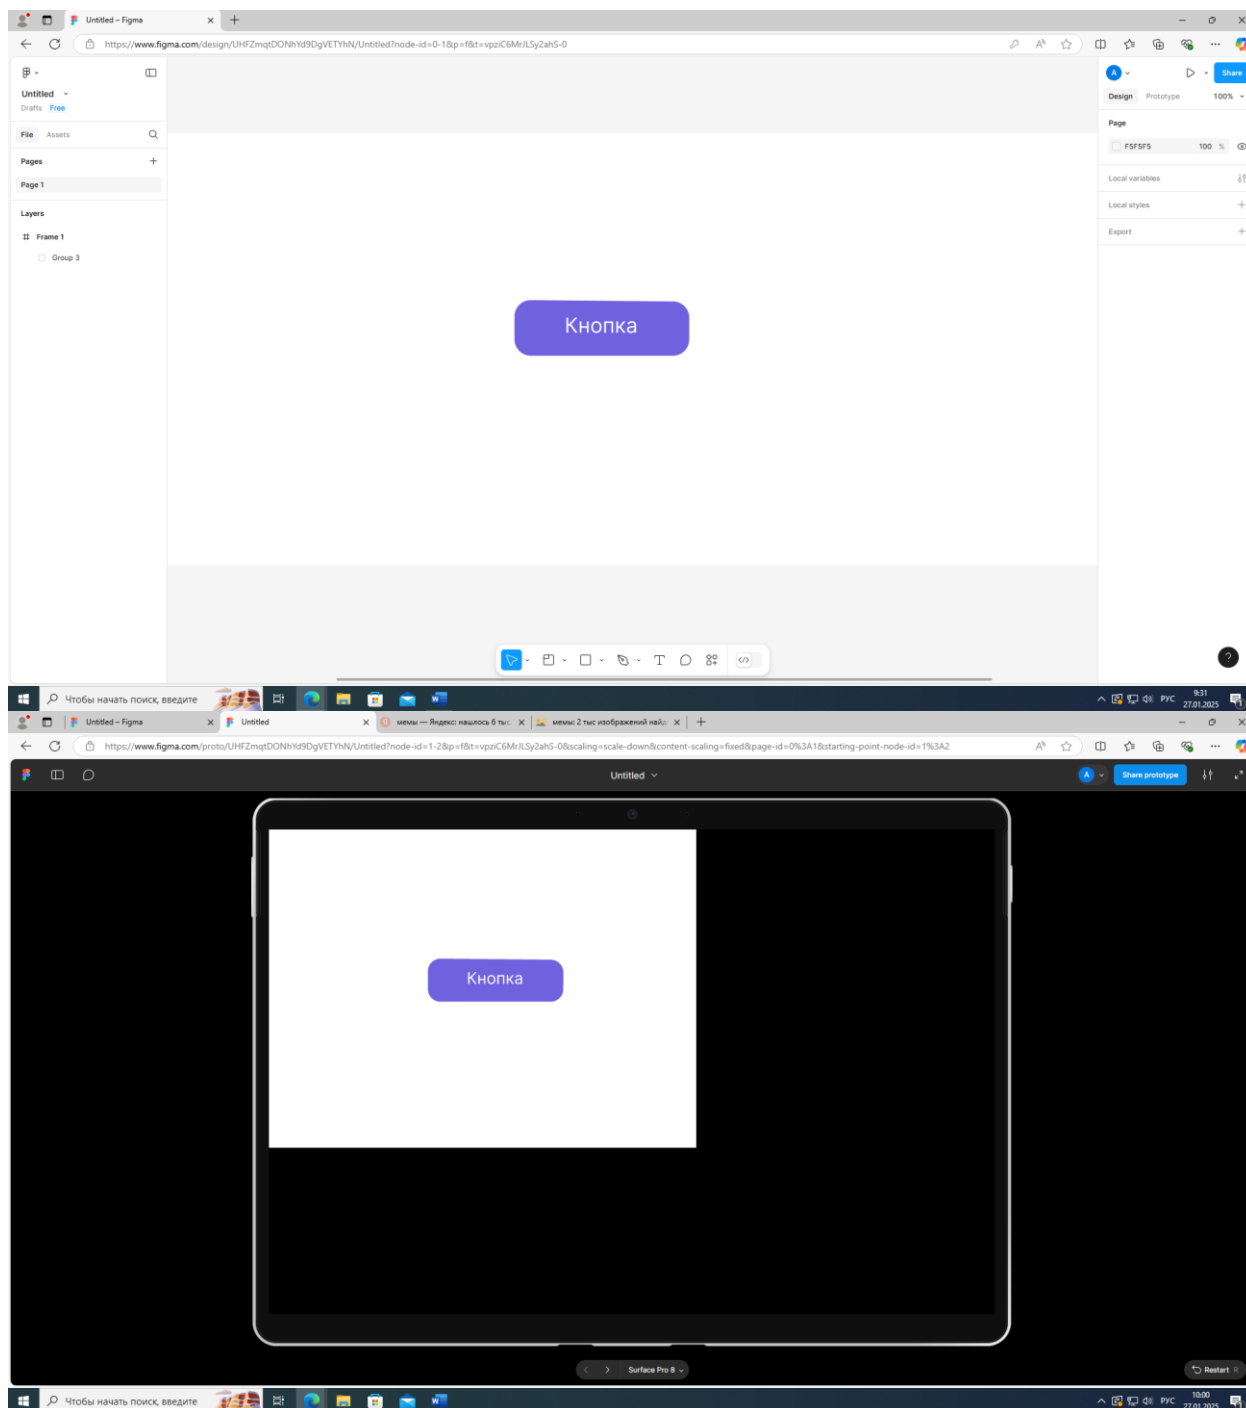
Untitled – Figma

https://www.figma.com/design/UHFZmqtDONhYd9DgVETYhN/Untitled?node-id=0-1&p=f&t=vpziC6MrJLSy2ahS-0

Untitled
Drafts Free

File Assets

Pages

Page 1

Layers

Frame 1

Group 3

Кнопка

A

Share

Design Prototype 100%

Page

F5F5F5 100 %

Local variables

Local styles

Export

?

Чтобы начать поиск, введите

РУС 9:31 27.01.2025

Untitled – Figma

Untitled

мемы — Яндекс: нашлось 6 тыс

мемы: 2 тыс изображений найд

https://www.figma.com/proto/UHFZmqtDONhYd9DgVETYhN/Untitled?node-id=1-2&p=f&t=vpziC6MrJLSy2ahS-0&scaling=scale-down&content-scaling=fixed&page-id=0%3A1&starting-point-node-id=1%3A2

Untitled

A

Share prototype

Кнопка

Surface Pro 8

Restart R

Чтобы начать поиск, введите

РУС 10:00 27.01.2025